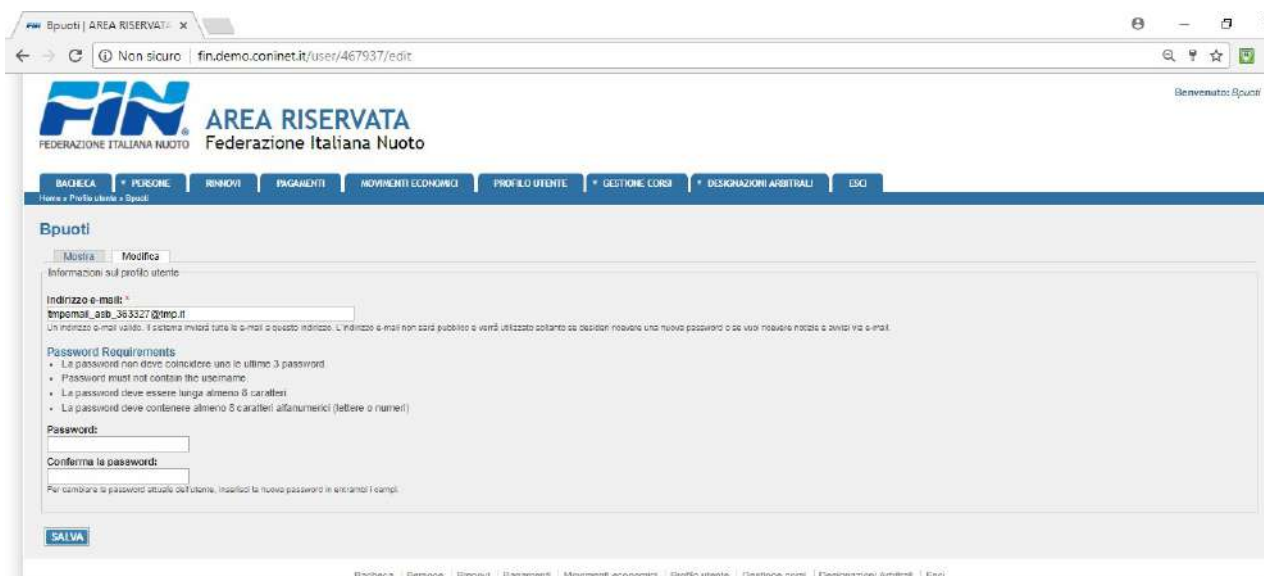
Bpuoti | AREA RISERVATA ×

Non sicuro | fin.demo.coninet.it/user/467937/edit

FIN
FEDERAZIONE ITALIANA NUOTO

AREA RISERVATA
Federazione Italiana Nuoto

Benvenuto: Bpuoti

BACHECA | * PERSONE | RINNOVI | PAGAMENTI | MOVIMENTI ECONOMICI | PROFILO UTENTE | * GESTIONE CORSI | * DESIGNAZIONI ARBITRALI | ESCI

Home » Profilo utente » Bpuoti

Bpuoti

Mostra | Modifica

Informazioni sul profilo utente

Indirizzo e-mail: *
tmpemail_asb_363327@tmp.it
Un indirizzo e-mail valido. Il sistema invierà tutte le e-mail a questo indirizzo. L'indirizzo e-mail non sarà pubblico e verrà utilizzato soltanto se desideri ricevere una nuova password o se vuoi ricevere notizie o avvisi via e-mail.

Password Requirements
• La password non deve coincidere una le ultime 3 password
• Password must not contain the username
• La password deve essere lunga almeno 8 caratteri
• La password deve contenere almeno 8 caratteri alfanumerici (lettere o numeri)

Password:

Conferma la password:

Per cambiare la password attuale dell'utente, inserisci la nuova password in entrambi i campi.

SALVA

Bacheca | Persone | Rinnovi | Pagamenti | Movimenti economici | Profilo utente | Gestione corsi | Designazioni Arbitrali | Esci